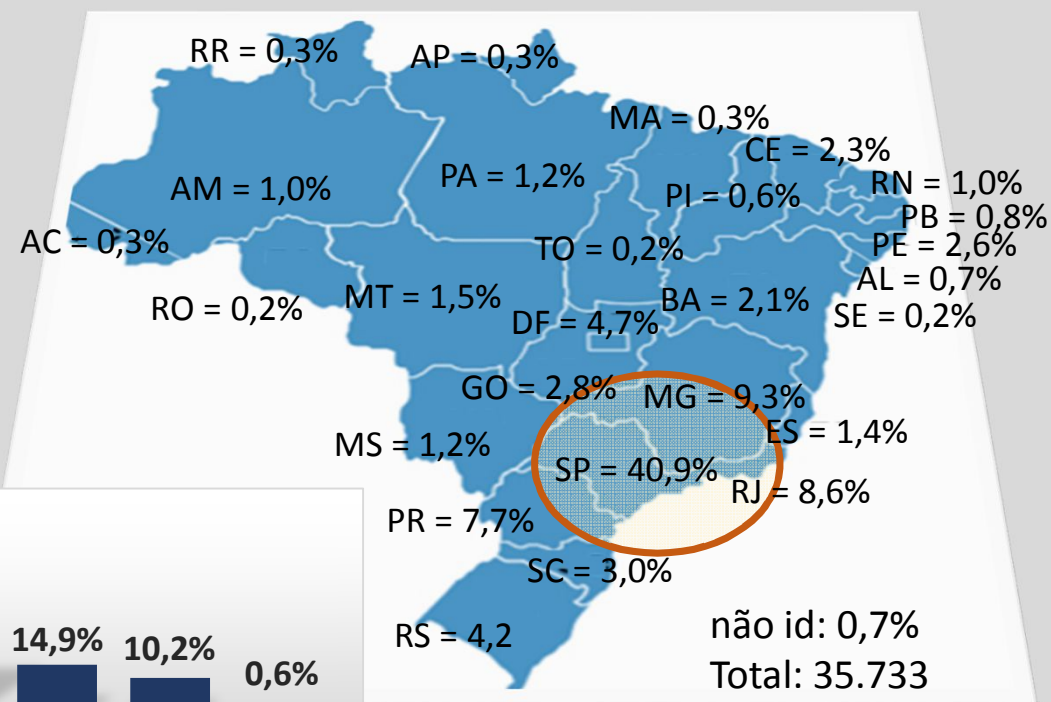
RR = 0,3%
AP = 0,3%
MA = 0,3%
CE = 2,3%
AM = 1,0%
PA = 1,2%
RN = 1,0%
PI = 0,6%
PB = 0,8%
AC = 0,3%
TO = 0,2%
PE = 2,6%
AL = 0,7%
RO = 0,2%
MT = 1,5%
BA = 2,1%
SE = 0,2%
DF = 4,7%
GO = 2,8%
MG = 9,3%
ES = 1,4%
MS = 1,2%
SP = 40,9%
RJ = 8,6%
PR = 7,7%
SC = 3,0%
RS = 4,2
não id: 0,7%
Total: 35.733
14,9%
10,2%
0,6%